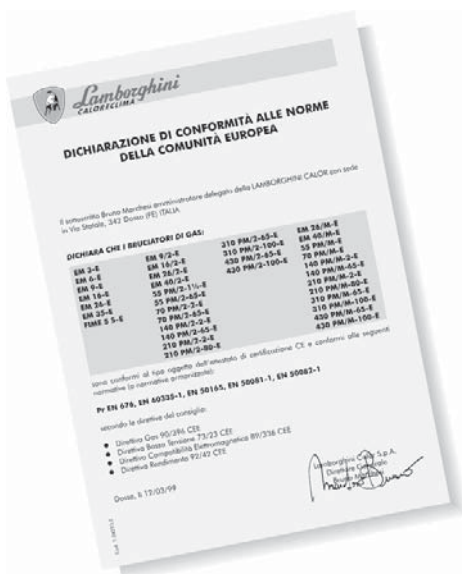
Lamborghini
CALORECLIMA

DICHIARAZIONE DI CONFORMITÀ ALLE NORME
DELLA COMUNITÀ EUROPEA

Il sottoscritto Bruno Marchesi amministratore delegato della LAMBORGHINI CALOR con sede in Via Statale, 342 Dosso (FE) ITALIA

DICHIARA CHE I BRUCIATORI DI GAS:

EM 3-E
EM 6-E
EM 9-E
EM 18-E
EM 26-E
EM 35-E
FIME 5 5-E

EM 9/2-E
EM 18/2-E
EM 26/2-E
EM 40/2-E
55 PM/2-1½-E
55 PM/2-65-E
70 PM/2-2-E
70 PM/2-65-E
140 PM/2-2-E
140 PM/2-65-E
210 PM/2-2-E
210 PM/2-80-E

310 PM/2-65-E
310 PM/2-100-E
430 PM/2-65-E
420 PM/2-100-E

EM 26/M-E
EM 40/M-E
55 PM/M-E
70 PM/M-E
140 PM/M-65-E
140 PM/M-2-E
210 PM/M-2-E
210 PM/M-80-E
310 PM/M-65-E
310 PM/M-100-E
430 PM/M-65-E
430 PM/M-100-E

sono conformi al tipo oggetto dell'attestato di certificazione CE e conformi alle seguenti normative (o normative armonizzate):

Pr EN 676, EN 60335-1, EN 50165, EN 50081-1, EN 50082-1

secondo le direttive del consiglio:

• Direttiva Gas 90/396 CEE
• Direttiva Bassa Tensione 73/23 CEE
• Direttiva Compatibilità Elettromagnetica 89/336 CEE
• Direttiva Rendimento 92/42 CEE

Dosso, li 17/03/99

Lamborghini Calor S.p.A.
Direttore Generale
Bruno Marchesi

Cod. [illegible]